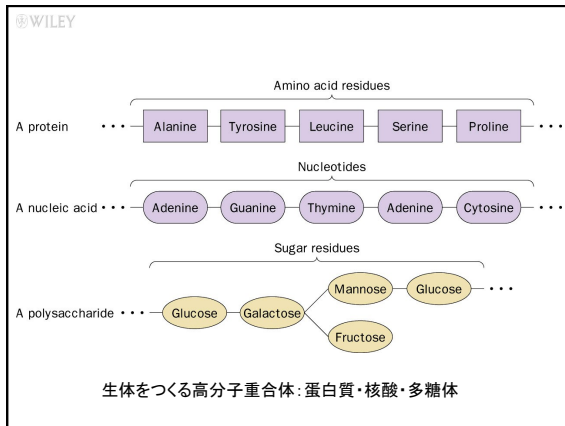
WILEY

Amino acid residues

A protein ··· Alanine Tyrosine Leucine Serine Proline ···

Nucleotides

A nucleic acid ··· Adenine Guanine Thymine Adenine Cytosine ···

Sugar residues

A polysaccharide ··· Glucose Galactose Mannose Glucose ··· Fructose

生体をつくる高分子重合体:蛋白質・核酸・多糖体